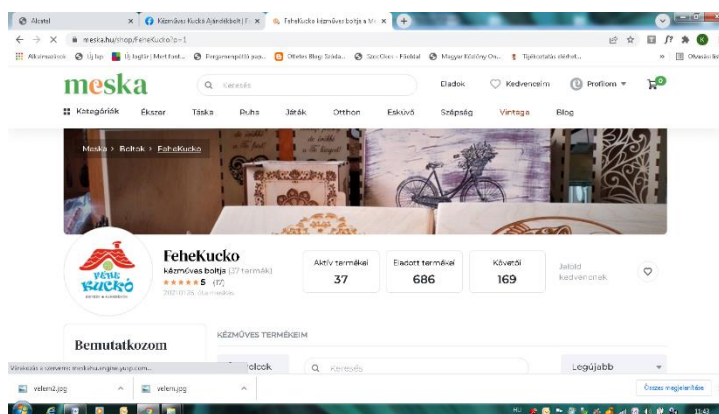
Alcatel | Kézműves Kuckó Ajándékbolt | FehéKuckó kézműves boltja a Me...

meska.hu/shop/FeheKucko?p=1

Alkalmazások | Új lap | Új bejárás | Mert Ezek... | Programozható pap... | Otletes Blog Szada... | Szo Oker - Fiold... | Magyar Család On... | Tájékoztatás elérhet... | Olvasási lista

meska

Keresés

Eladok | Kedvenceim | Profilom

Kategóriák | Ékszer | Táska | Ruha | Játék | Otthon | Esküvő | Szépség | Vintage | Blog

Meska > Boltok > FeheKucko

FeheKucko
kézműves boltja (27 termék)
★★★★★ 5 (17)
2021.07.26. óta meskás

Aktív termékei
37

Eladott termékei
686

Követői
169

Jelöld kedvencének

Bemutatkozom

KÉZMŰVES TERMÉKEIM

Polcok

Keresés

Legújabb

Várakozás a szerverre: meska.engine.yosp.com...

velem2.jpg | velem.jpg | Összes megjelenítése

HU 11:43